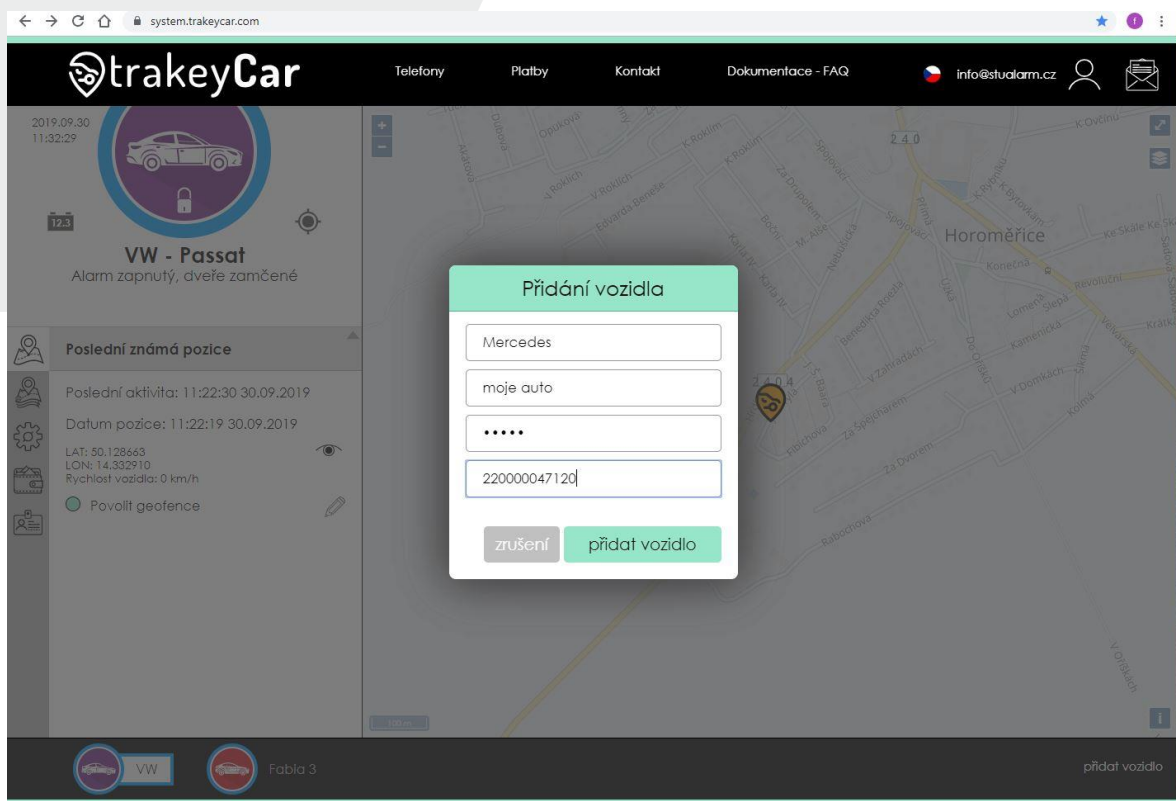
system.trakeycar.com

trakeyCar

Telefony Platby Kontakt Dokumentace - FAQ info@stualarm.cz

2019.09.30
11:32:29

12.3

VW - Passat
Alarm zapnutý, dveře zamčené

Poslední známá pozice

Poslední aktivita: 11:22:30 30.09.2019

Datum pozice: 11:22:19 30.09.2019

LAT: 50.128663
LON: 14.332910
Rychlost vozidla: 0 km/h

Povolit geofence

Horoměřice

Přidání vozidla

Mercedes

moje auto

•••••

220000047120

zrušení přidat vozidlo

VW Fabia 3

přidat vozidlo